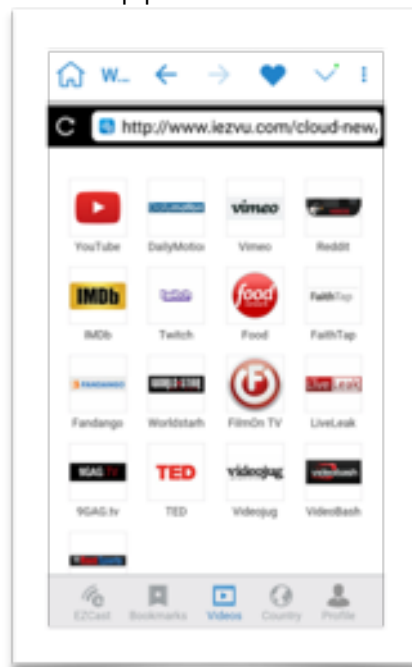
W...

http://www.iezvu.com/cloud-new...

vimeo

YouTube
DailyMotio
Vimeo
Reddit

IMDb

food

FaithTap

IMDb
Twitch
Food
FaithTap

FANDANGO
WORLDSTAR

LiveLeak

Fandango
Worldstarh
FilmOn TV
LiveLeak

9GAG TV
TED
videojug
videobash

9GAG.tv
TED
Videojug
VideoBash

EZCast
Bookmarks
Videos
Country
Profile